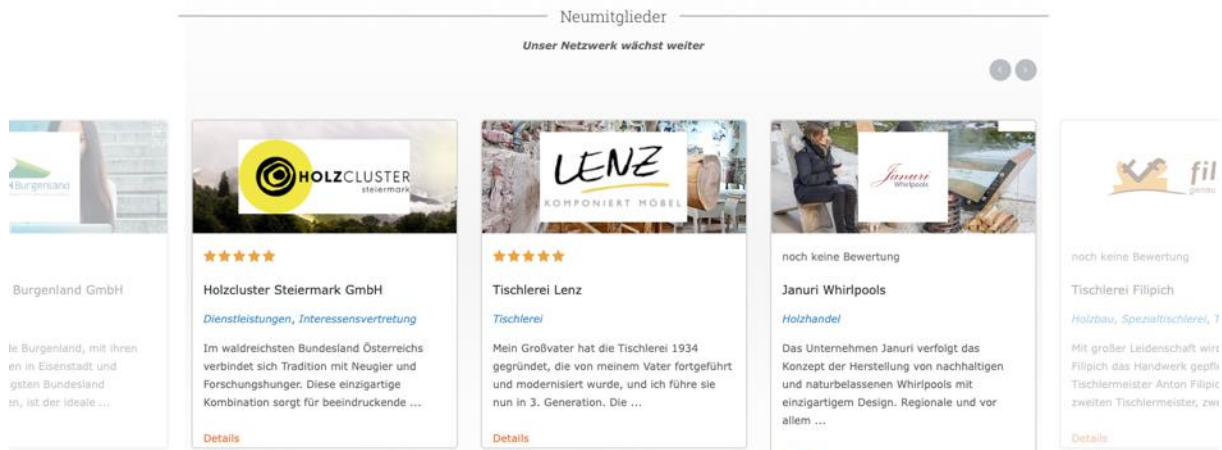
Neumitglieder

Unser Netzwerk wächst weiter

Burgenland

Burgenland GmbH

le Burgenland, mit ihren en in Eisenstadt und gsten Bundesland n, ist der ideale ...

HOLZCLUSTER steiermark

★★★★★

Holzcluster Steiermark GmbH

Dienstleistungen, Interessensvertretung

Im waldreichsten Bundesland Österreichs verbindet sich Tradition mit Neugier und Forschungshunger. Diese einzigartige Kombination sorgt für beeindruckende ...

Details

LENZ KOMPONIERT MÖBEL

★★★★★

Tischlerei Lenz

Tischlerei

Mein Großvater hat die Tischlerei 1934 gegründet, die von meinem Vater fortgeführt und modernisiert wurde, und ich führe sie nun in 3. Generation. Die ...

Details

Januri Whirlpools

noch keine Bewertung

Januri Whirlpools

Holzhandel

Das Unternehmen Januri verfolgt das Konzept der Herstellung von nachhaltigen und naturbelassenen Whirlpools mit einzigartigem Design. Regionale und vor allem ...

fil genau

noch keine Bewertung

Tischlerei Filipich

Holzbau, Spezialtischlerei, T

Mit großer Leidenschaft wir Filipich das Handwerk gepfl Tischlermeister Anton Filipic zweiten Tischlermeister, zw

Details